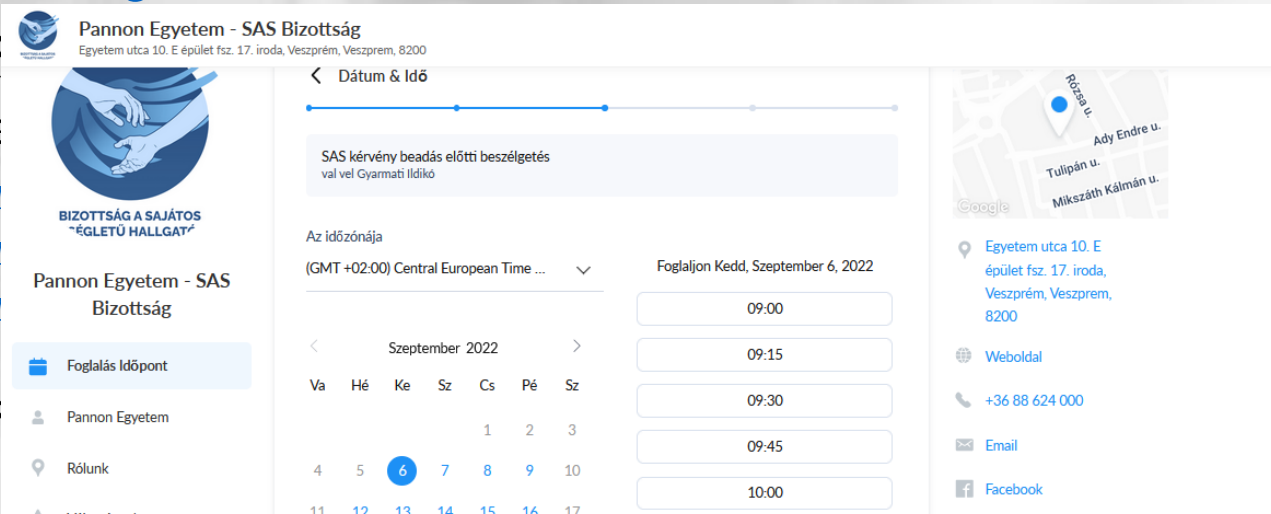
Pannon Egyetem - SAS Bizottság
Egyetem utca 10. E épület fsz. 17. iroda, Veszprém, Veszprem, 8200

BIZOTTSÁG A SAJÁTOS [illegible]ÉGLETŰ HALLGAT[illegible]

Pannon Egyetem - SAS Bizottság

Foglalás Időpont
Pannon Egyetem
Rólunk

Dátum & Idő

SAS kérvény beadás előtti beszélgetés
val vel Gyarmati Ildikó

Az időzónája
(GMT +02:00) Central European Time ...

Szeptember 2022

| Va | Hé | Ke | Sz | Cs | Pé | Sz |
|---|---|---|---|---|---|---|
| | | | | 1 | 2 | 3 |
| 4 | 5 | 6 | 7 | 8 | 9 | 10 |
| 11 | 12 | 13 | 14 | 15 | 16 | 17 |

Foglaljon Kedd, Szeptember 6, 2022
09:00
09:15
09:30
09:45
10:00

Rózsa u.
Ady Endre u.
Tulipán u.
Mikszáth Kálmán u.
Google

Egyetem utca 10. E épület fsz. 17. iroda, Veszprém, Veszprem, 8200
Weboldal
+36 88 624 000
Email
Facebook